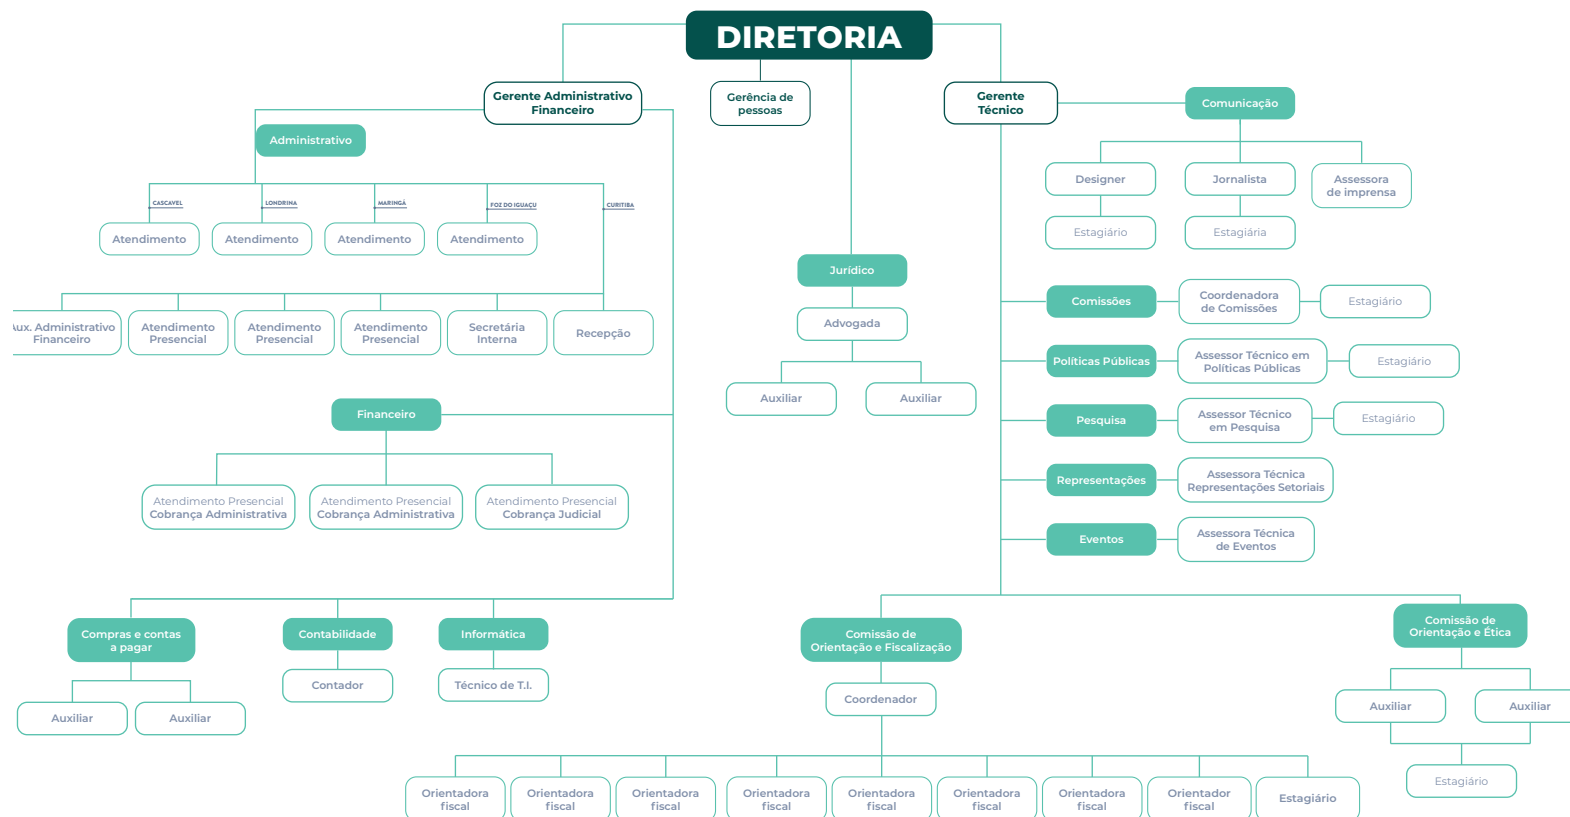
DIRETORIA

Gerente Administrativo Financeiro

Gerência de pessoas

Gerente Técnico

Administrativo

CASCAVEL
LONDRINA
MARINGÁ
FOZ DO IGUAÇU
CURITIBA

Atendimento
Atendimento
Atendimento
Atendimento

Aux. Administrativo Financeiro
Atendimento Presencial
Atendimento Presencial
Atendimento Presencial
Secretária Interna
Recepção

Financeiro

Atendimento Presencial Cobrança Administrativa
Atendimento Presencial Cobrança Administrativa
Atendimento Presencial Cobrança Judicial

Compras e contas a pagar
Auxiliar
Auxiliar

Contabilidade
Contador

Informática
Técnico de T.I.

Jurídico
Advogada
Auxiliar
Auxiliar

Comunicação
Designer
Estagiário
Jornalista
Estagiária
Assessora de imprensa

Comissões
Coordenadora de Comissões
Estagiário

Políticas Públicas
Assessor Técnico em Políticas Públicas
Estagiário

Pesquisa
Assessor Técnico em Pesquisa
Estagiário

Representações
Assessora Técnica Representações Setoriais

Eventos
Assessora Técnica de Eventos

Comissão de Orientação e Fiscalização
Coordenador
Orientadora fiscal
Orientadora fiscal
Orientadora fiscal
Orientadora fiscal
Orientadora fiscal
Orientadora fiscal
Orientadora fiscal
Orientador fiscal
Estagiário

Comissão de Orientação e Ética
Auxiliar
Auxiliar
Estagiário